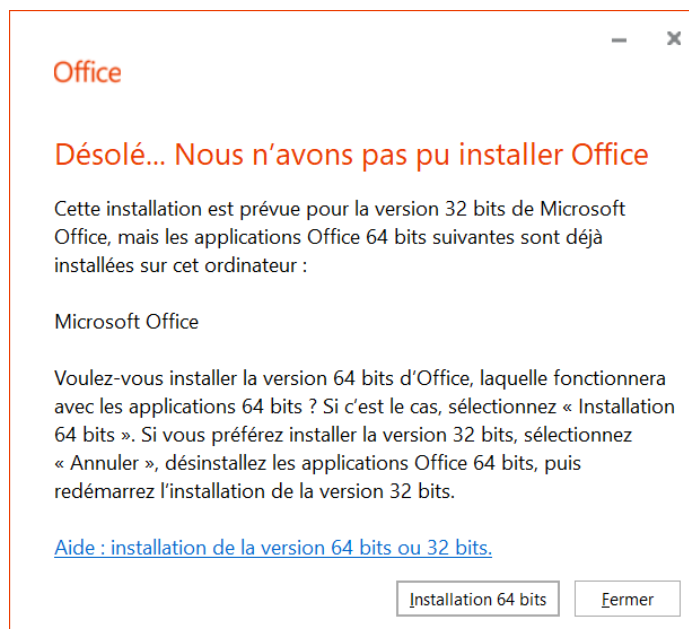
Office

Désolé... Nous n’avons pas pu installer Office

Cette installation est prévue pour la version 32 bits de Microsoft Office, mais les applications Office 64 bits suivantes sont déjà installées sur cet ordinateur :

Microsoft Office

Voulez-vous installer la version 64 bits d’Office, laquelle fonctionnera avec les applications 64 bits ? Si c’est le cas, sélectionnez « Installation 64 bits ». Si vous préférez installer la version 32 bits, sélectionnez « Annuler », désinstallez les applications Office 64 bits, puis redémarrez l’installation de la version 32 bits.

Aide : installation de la version 64 bits ou 32 bits.

Installation 64 bits

Fermer